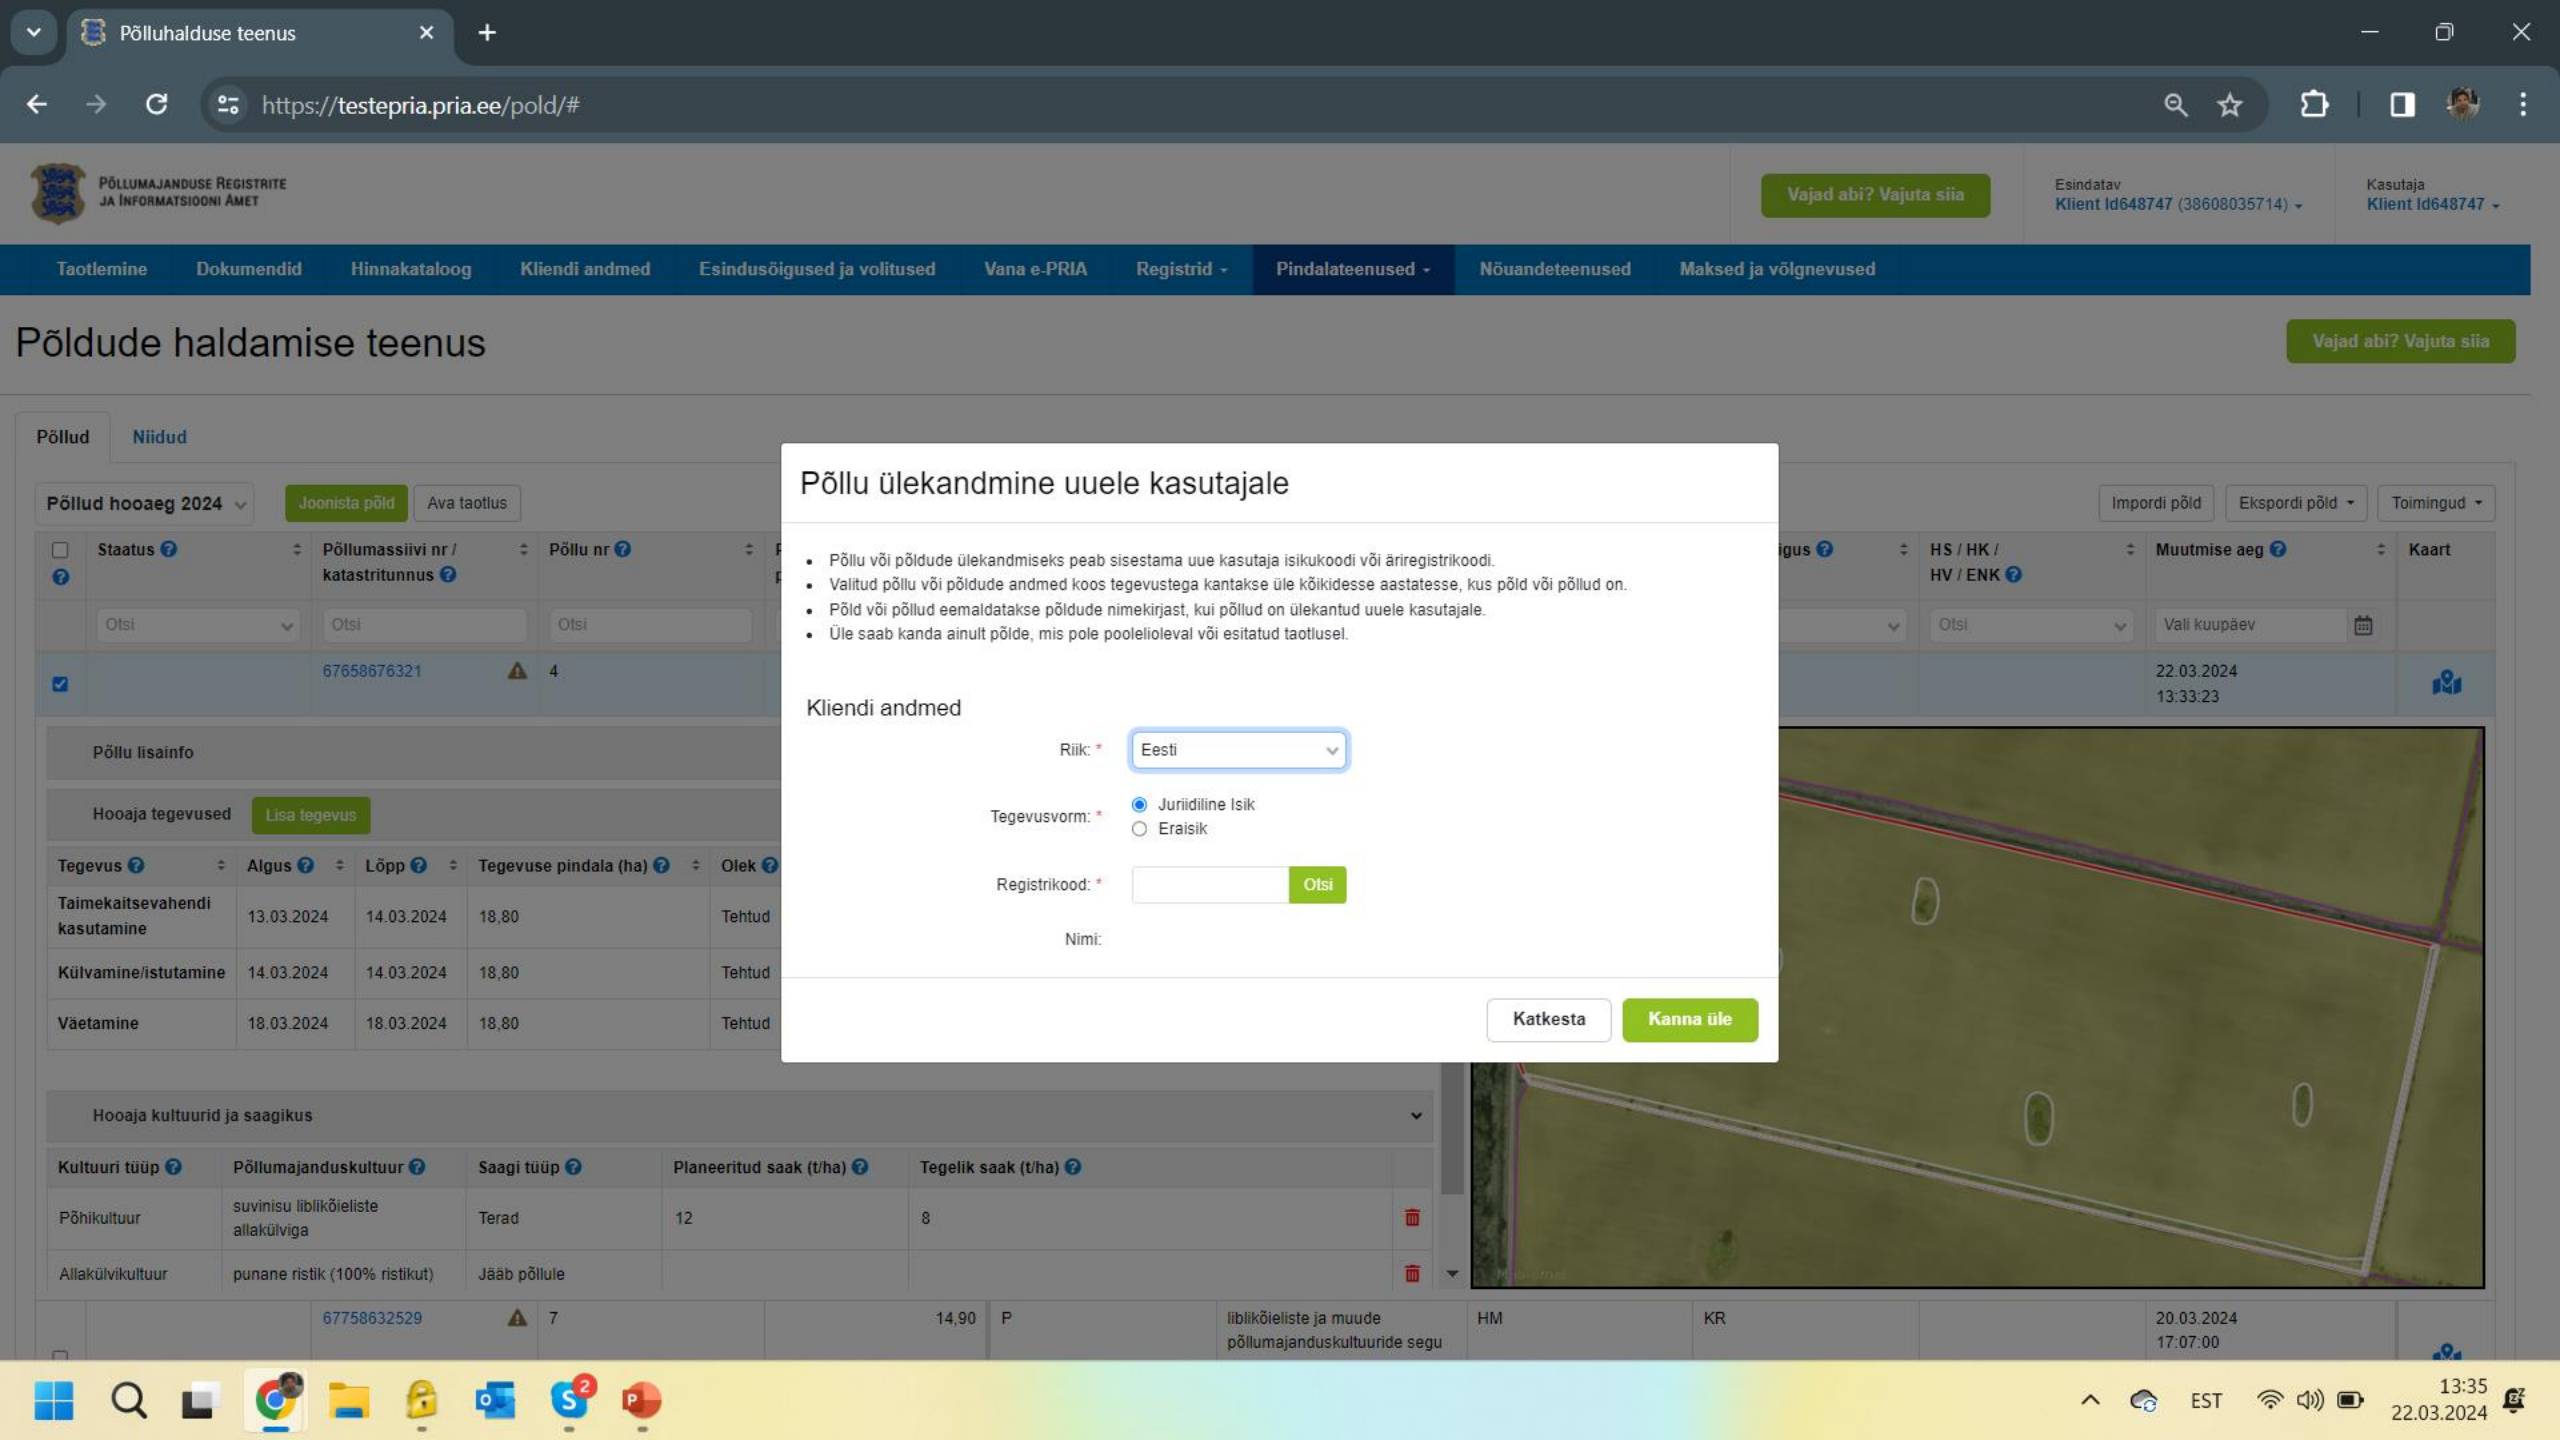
Põlluhalduse teenus

https://testepria.pria.ee/pold/#

PÕLLUMAJANDUSE REGISTRITE JA INFORMATSIOONI AMET

Vajad abi? Vajuta siia

Esindatav
Klient Id648747 (38608035714)

Kasutaja
Klient Id648747

Taotlemine | Dokumendid | Hinnakataloog | Kliendi andmed | Esindusõigused ja volitused | Vana e-PRIA | Registrid | Pindalateenused | Nõuandeteenused | Maksed ja võlgnevused

Põldude haldamise teenus

Vajad abi? Vajuta siia

Põllud | Niidud

Põllud hooaeg 2024 | Joonista põld | Ava taotlus

Impordi põld | Ekspordi põld | Toimingud

Staatus | Põllumassiivi nr / katastritunnus | Põllu nr | igus | HS / HK / HV / ENK | Muutmise aeg | Kaart

Otsi | Otsi | Otsi | Otsi | Vali kuupäev

67658676321 | 4 | 22.03.2024 13:33:23

Põllu lisainfo

Hooaja tegevused | Lisa tegevus

| Tegevus | Algus | Lõpp | Tegevuse pindala (ha) | Olek |
|---|---|---|---|---|
| Taimekaitsevahendi kasutamine | 13.03.2024 | 14.03.2024 | 18,80 | Tehtud |
| Külvamine/istutamine | 14.03.2024 | 14.03.2024 | 18,80 | Tehtud |
| Väetamine | 18.03.2024 | 18.03.2024 | 18,80 | Tehtud |

Hooaja kultuurid ja saagikus

| Kultuuri tüüp | Põllumajanduskultuur | Saagi tüüp | Planeeritud saak (t/ha) | Tegelik saak (t/ha) |
|---|---|---|---|---|
| Põhikultuur | suvinisu liblikõieliste allakülviga | Terad | 12 | 8 |
| Allakülvikultuur | punane ristik (100% ristikut) | Jääb põllule | | |

67758632529 | 7 | 14,90 | P | liblikõieliste ja muude põllumajanduskultuuride segu | HM | KR | 20.03.2024 17:07:00

Põllu ülekandmine uuele kasutajale

• Põllu või põldude ülekandmiseks peab sisestama uue kasutaja isikukoodi või äriregistrikoodi.
• Valitud põllu või põldude andmed koos tegevustega kantakse üle kõikidesse aastatesse, kus põld või põllud on.
• Põld või põllud eemaldatakse põldude nimekirjast, kui põllud on ülekantud uuele kasutajale.
• Üle saab kanda ainult põlde, mis pole poolelioleval või esitatud taotlusel.

Kliendi andmed

Riik: * Eesti

Tegevusvorm: * Juriidiline Isik
Eraisik

Registrikood: * Otsi

Nimi:

Katkesta | Kanna üle

EST 13:35 22.03.2024